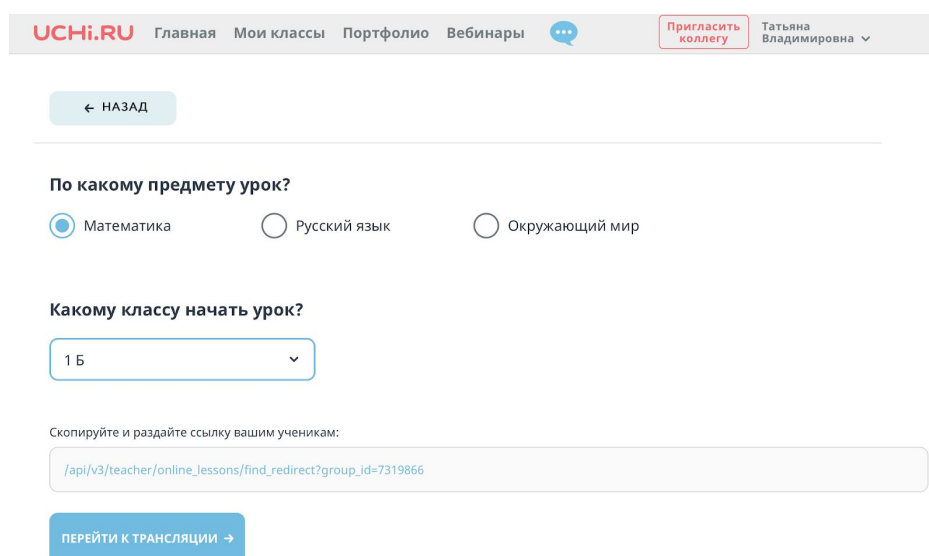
UCHi.RU Главная Мои классы Портфолио Вебинары

Пригласить коллегу

Татьяна Владимировна

← НАЗАД

По какому предмету урок?

Математика

Русский язык

Окружающий мир

Какому классу начать урок?

1 Б

Скопируйте и раздайте ссылку вашим ученикам:

/api/v3/teacher/online_lessons/find_redirect?group_id=7319866

ПЕРЕЙТИ К ТРАНСЛЯЦИИ →